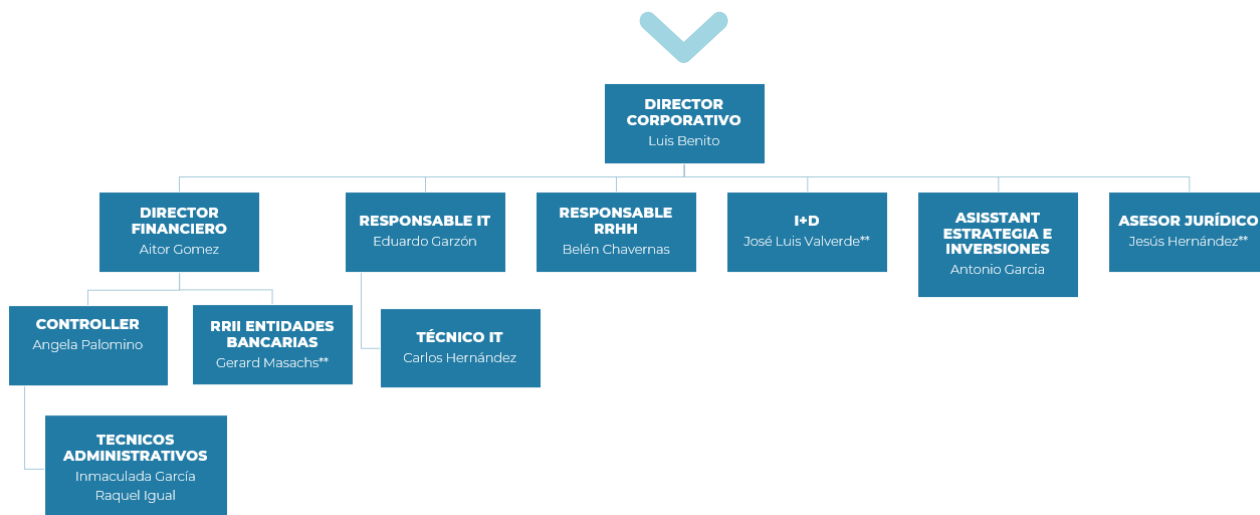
DIRECTOR CORPORATIVO
Luis Benito

DIRECTOR FINANCIERO
Aitor Gomez

RESPONSABLE IT
Eduardo Garzón

RESPONSABLE RRHH
Belén Chavernas

I+D
José Luis Valverde**

ASISSTANT ESTRATEGIA E INVERSIONES
Antonio García

ASESOR JURÍDICO
Jesús Hernández**

CONTROLLER
Angela Palomino

RRII ENTIDADES BANCARIAS
Gerard Masachs**

TÉCNICO IT
Carlos Hernández

TECNICOS ADMINISTRATIVOS
Inmaculada García
Raquel Igual